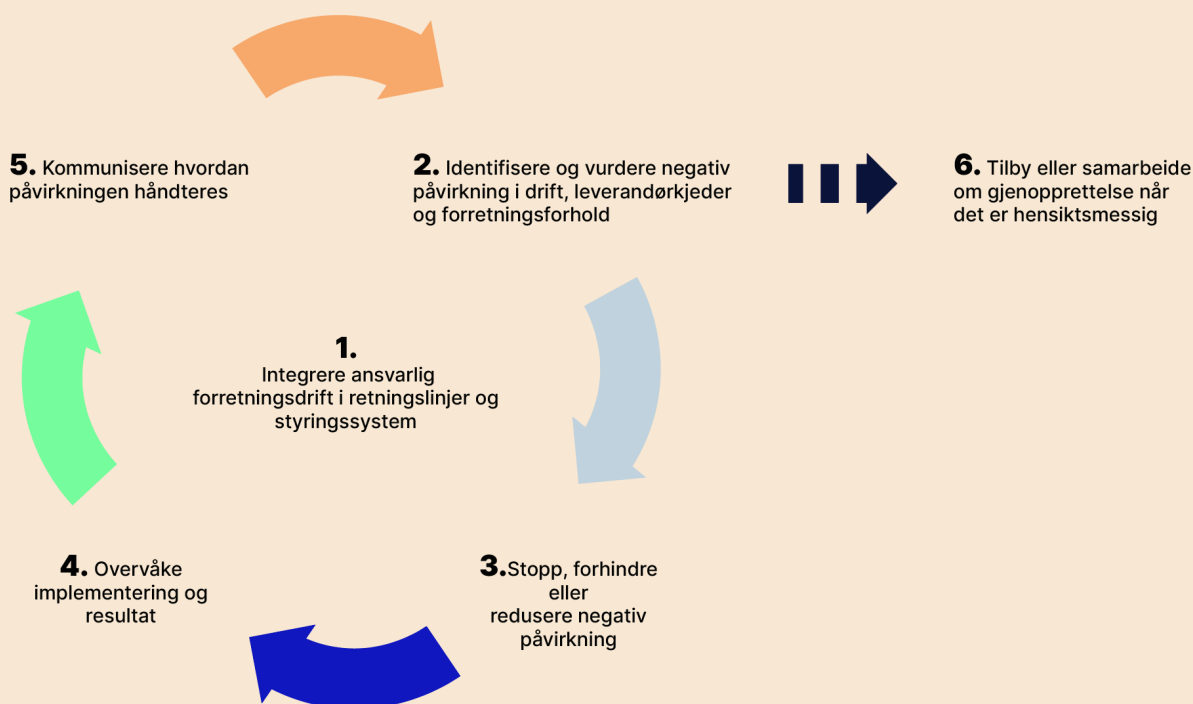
**5.** Kommunisere hvordan påvirkningen håndteres

**2.** Identifisere og vurdere negativ påvirkning i drift, leverandørkjeder og forretningsforhold

**6.** Tilby eller samarbeide om gjenopprettelse når det er hensiktsmessig

**1.**
Integrere ansvarlig forretningsdrift i retningslinjer og styringssystem

**4.** Overvåke implementering og resultat

**3.** Stopp, forhindre eller redusere negativ påvirkning